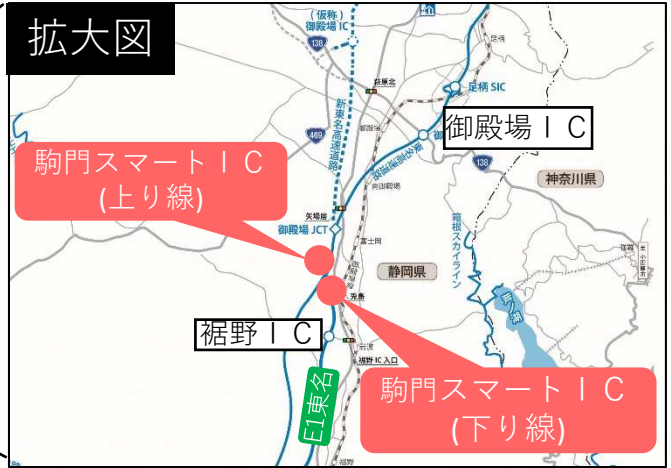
拡大図

（仮称）
御殿場ＩＣ

138

足柄SIC

御殿場ＩＣ

新東名高速道路

東名高速道路

469

駒門スマートＩＣ
(上り線)

138

神奈川県

矢場屋
御殿場JCT

富士岡

箱根スカイライン

静岡県

芦ノ湖

裾野ＩＣ

E1東名

裾野IC入口

駒門スマートＩＣ
(下り線)

裾野